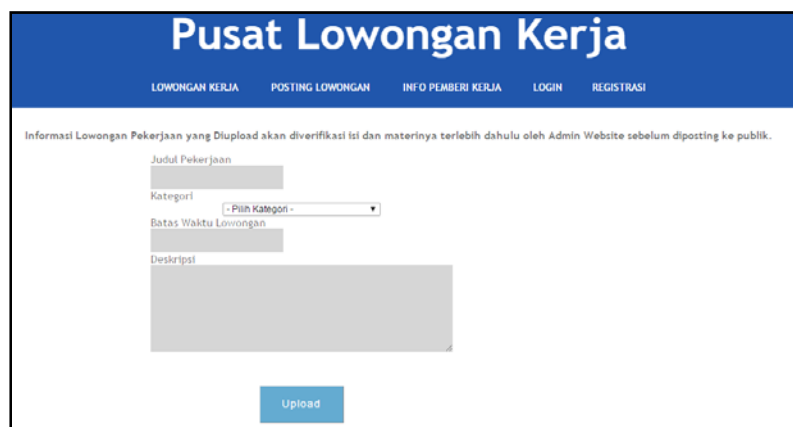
Pusat Lowongan Kerja

LOWONGAN KERJA POSTING LOWONGAN INFO PEMBERI KERJA LOGIN REGISTRASI

Informasi Lowongan Pekerjaan yang Diupload akan diverifikasi isi dan materinya terlebih dahulu oleh Admin Website sebelum diposting ke publik.

Judul Pekerjaan

Kategori

- Pilih Kategori -

Batas Waktu Lowongan

Deskripsi

Upload